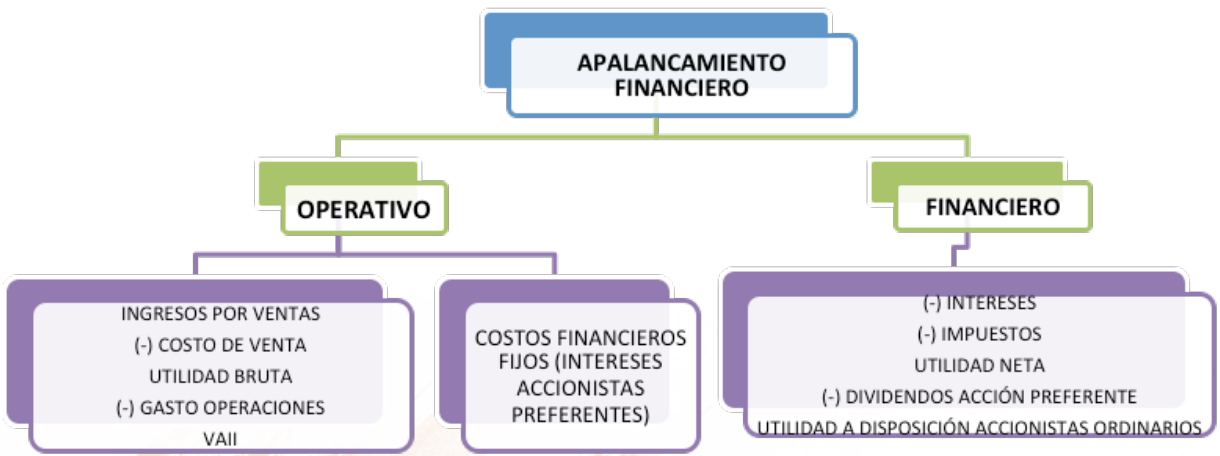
APALANCAMIENTO FINANCIERO

OPERATIVO

FINANCIERO

INGRESOS POR VENTAS
(-) COSTO DE VENTA
UTILIDAD BRUTA
(-) GASTO OPERACIONES
VAII

COSTOS FINANCIEROS FIJOS (INTERESES ACCIONISTAS PREFERENTES)

(-) INTERESES
(-) IMPUESTOS
UTILIDAD NETA
(-) DIVIDENDOS ACCIÓN PREFERENTE
UTILIDAD A DISPOSICIÓN ACCIONISTAS ORDINARIOS